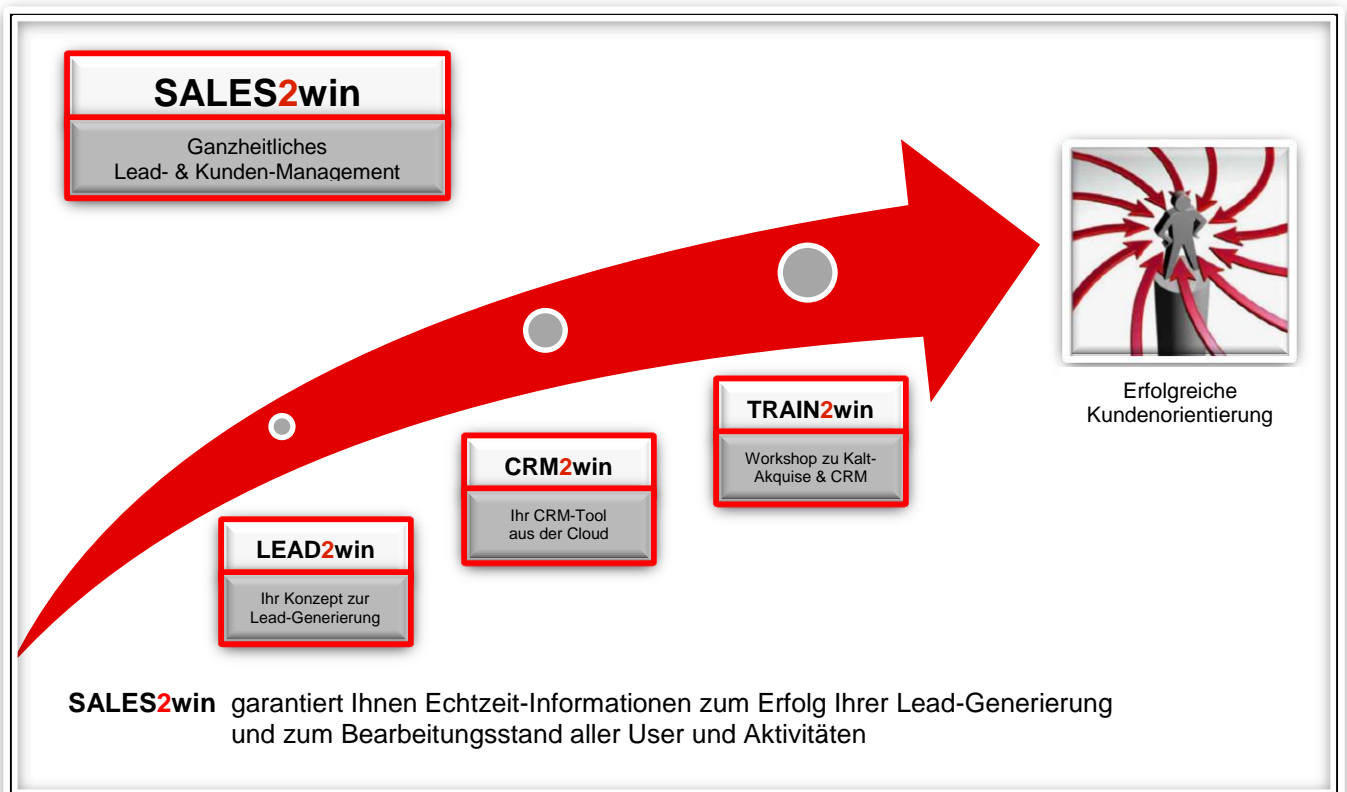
SALES2win

Ganzheitliches Lead- & Kunden-Management

Erfolgreiche Kundenorientierung

TRAIN2win

Workshop zu Kalt-Akquise & CRM

CRM2win

Ihr CRM-Tool aus der Cloud

LEAD2win

Ihr Konzept zur Lead-Generierung

SALES2win garantiert Ihnen Echtzeit-Informationen zum Erfolg Ihrer Lead-Generierung und zum Bearbeitungsstand aller User und Aktivitäten